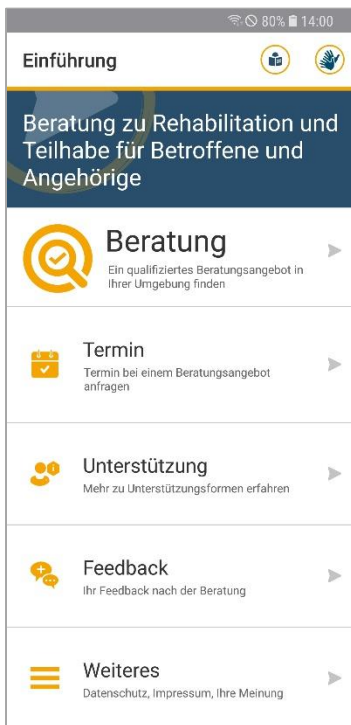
80% 14:00

Einführung

Beratung zu Rehabilitation und Teilhabe für Betroffene und Angehörige

Beratung
Ein qualifiziertes Beratungsangebot in Ihrer Umgebung finden

Termin
Termin bei einem Beratungsangebot anfragen

Unterstützung
Mehr zu Unterstützungsformen erfahren

Feedback
Ihr Feedback nach der Beratung

Weiteres
Datenschutz, Impressum, Ihre Meinung